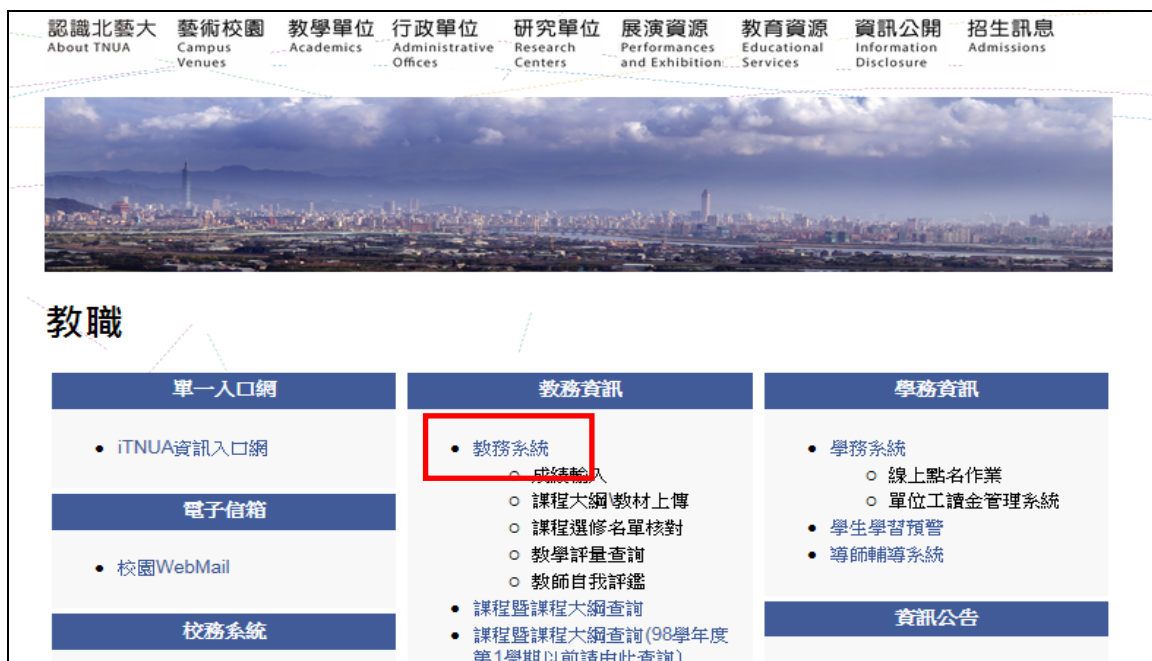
認識北藝大 About TNUA
藝術校園 Campus Venues
教學單位 Academics
行政單位 Administrative Offices
研究單位 Research Centers
展演資源 Performances and Exhibition
教育資源 Educational Services
資訊公開 Information Disclosure
招生訊息 Admissions

教職

單一入口網

- iTNUA資訊入口網

電子信箱

- 校園WebMail

校務系統

教務資訊

- 教務系統
  - 成績輸入
  - 課程大綱\教材上傳
  - 課程選修名單核對
  - 教學評量查詢
  - 教師自我評鑑
- 課程暨課程大綱查詢
- 課程暨課程大綱查詢(98學年度第1學期以前請由此查詢)

學務資訊

- 學務系統
  - 線上點名作業
  - 單位工讀金管理系統
- 學生學習預警
- 導師輔導系統

資訊公告